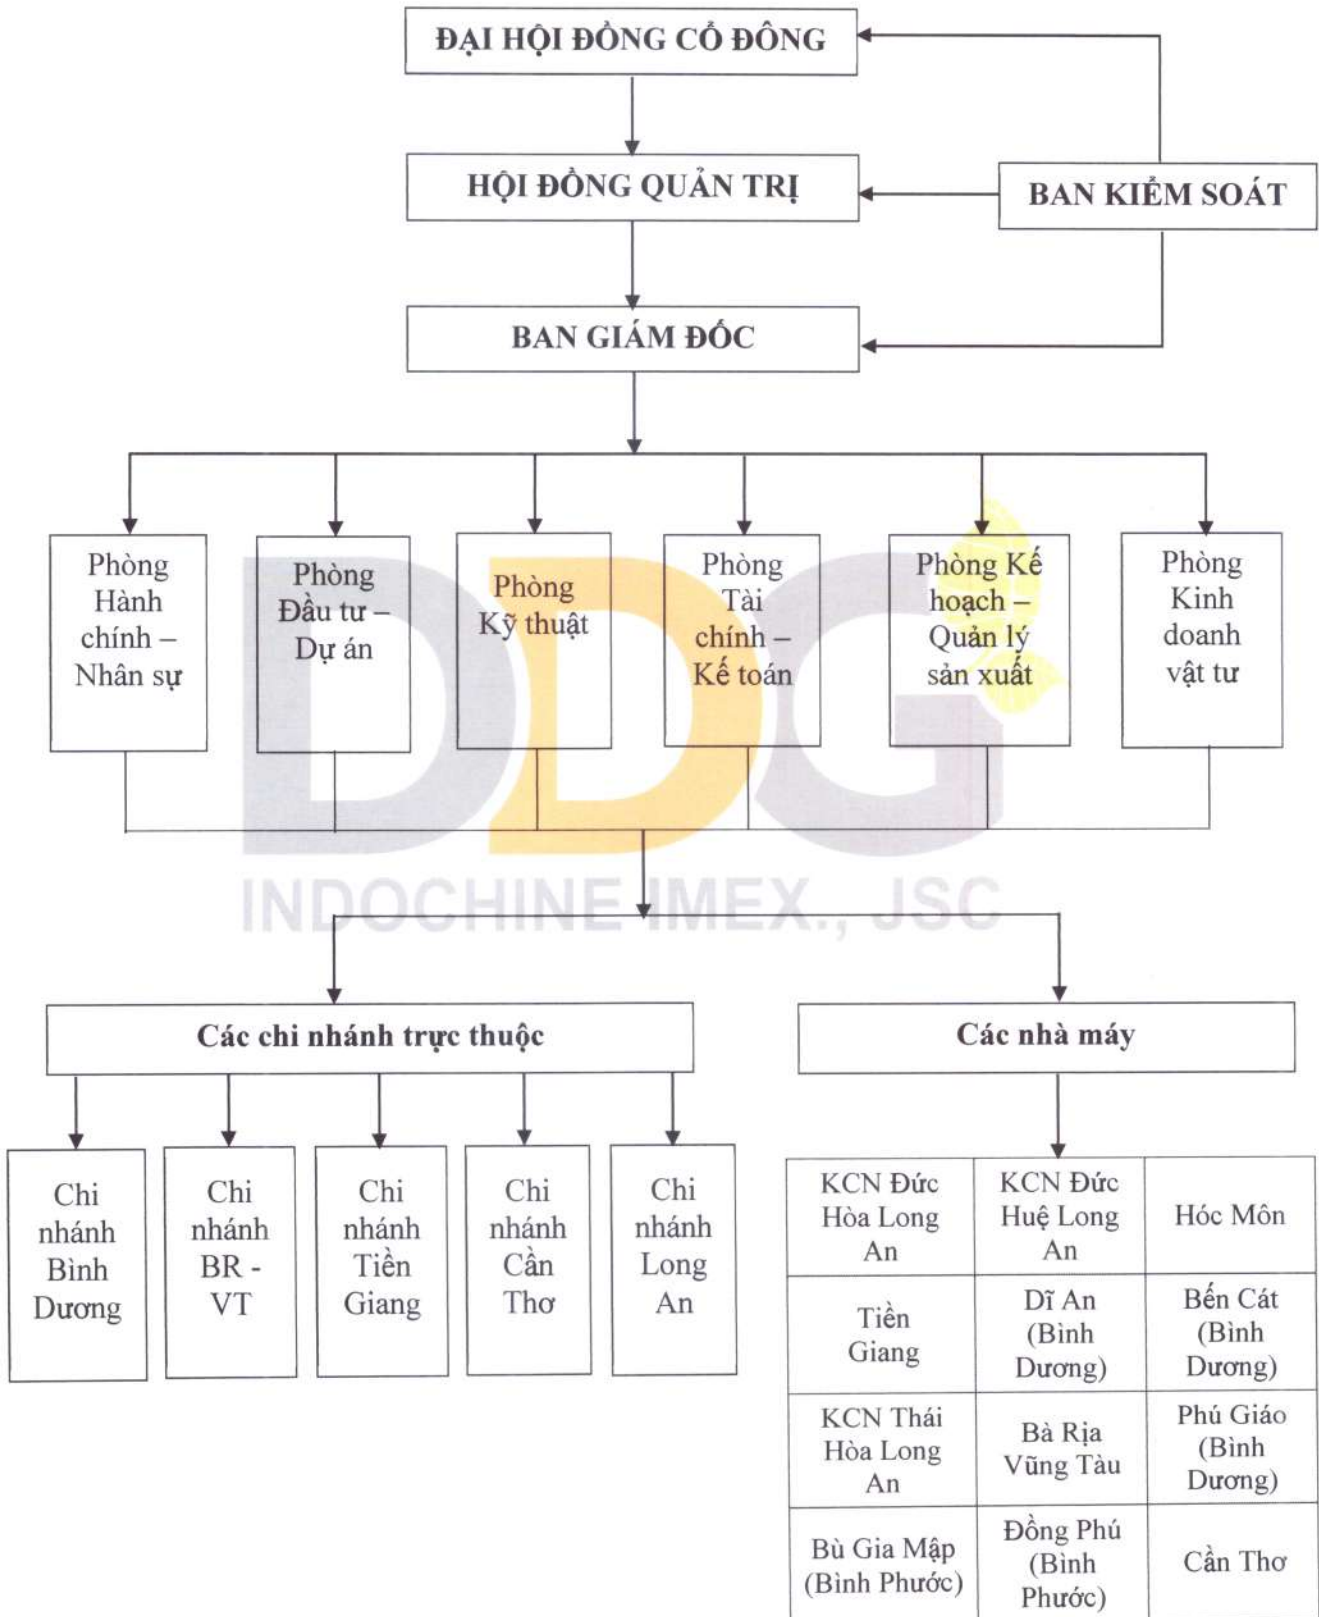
ĐẠI HỘI ĐỒNG CỔ ĐÔNG

HỘI ĐỒNG QUẢN TRỊ

BAN KIỂM SOÁT

BAN GIÁM ĐỐC

Phòng Hành chính – Nhân sự

Phòng Đầu tư – Dự án

Phòng Kỹ thuật

Phòng Tài chính – Kế toán

Phòng Kế hoạch – Quản lý sản xuất

Phòng Kinh doanh vật tư

DDG
INDOCHINE IMEX., JSC

Các chi nhánh trực thuộc

Các nhà máy

Chi nhánh Bình Dương

Chi nhánh BR - VT

Chi nhánh Tiền Giang

Chi nhánh Cần Thơ

Chi nhánh Long An

| KCN Đức Hòa Long An | KCN Đức Huệ Long An | Hóc Môn |
|---|---|---|
| Tiền Giang | Dĩ An (Bình Dương) | Bến Cát (Bình Dương) |
| KCN Thái Hòa Long An | Bà Rịa Vũng Tàu | Phú Giáo (Bình Dương) |
| Bù Gia Mập (Bình Phước) | Đồng Phú (Bình Phước) | Cần Thơ |